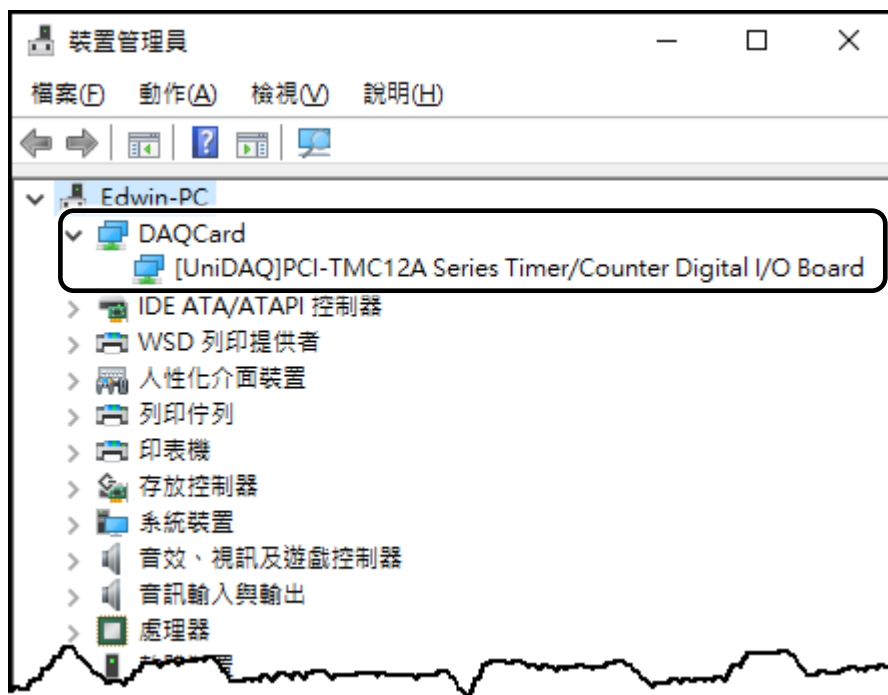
裝置管理員

檔案(F) 動作(A) 檢視(V) 說明(H)

Edwin-PC
DAQCard
[UniDAQ]PCI-TMC12A Series Timer/Counter Digital I/O Board
IDE ATA/ATAPI 控制器
WSD 列印提供者
人性化介面裝置
列印佇列
印表機
存放控制器
系統裝置
音效、視訊及遊戲控制器
音訊輸入與輸出
處理器
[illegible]